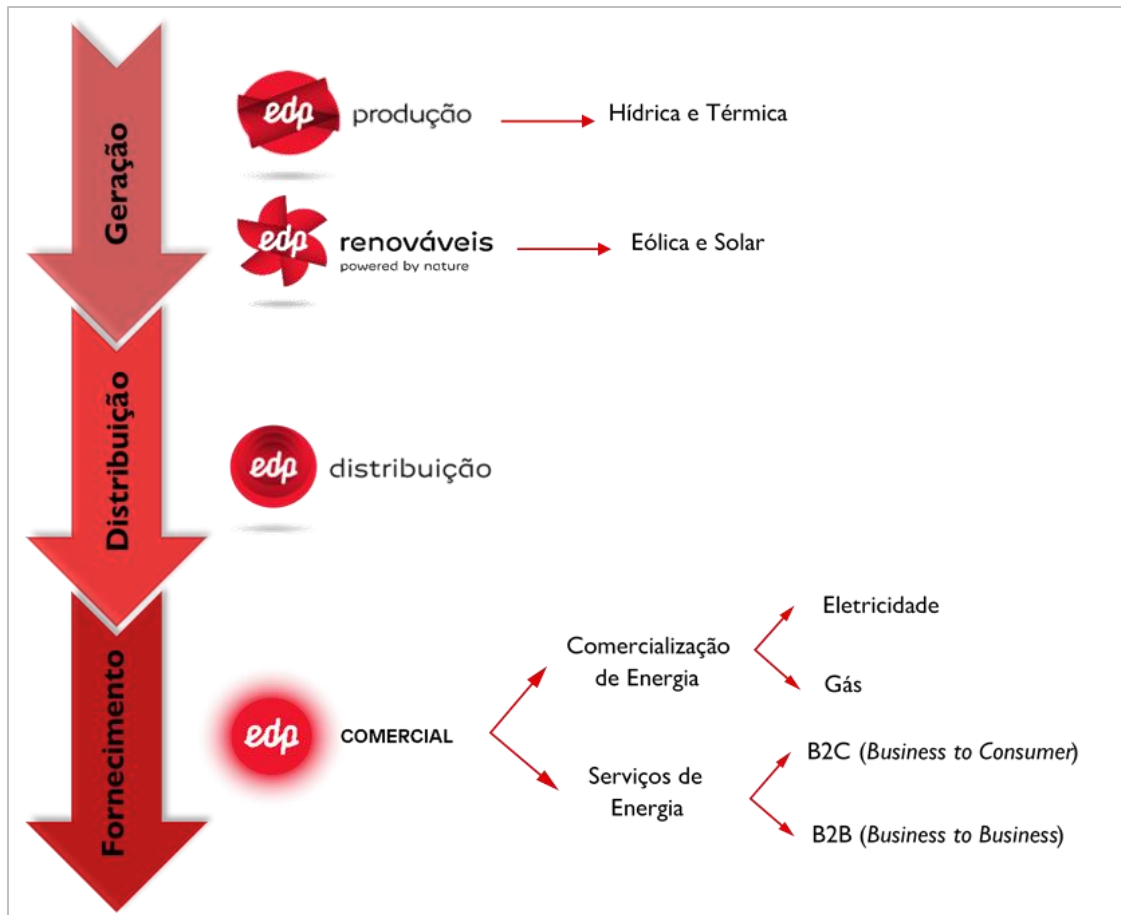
Geração

edp produção → Hídrica e Térmica

edp renováveis powered by nature → Eólica e Solar

Distribuição

edp distribuição

Fornecimento

edp COMERCIAL

Comercialização de Energia

Eletricidade

Gás

Serviços de Energia

B2C (Business to Consumer)

B2B (Business to Business)